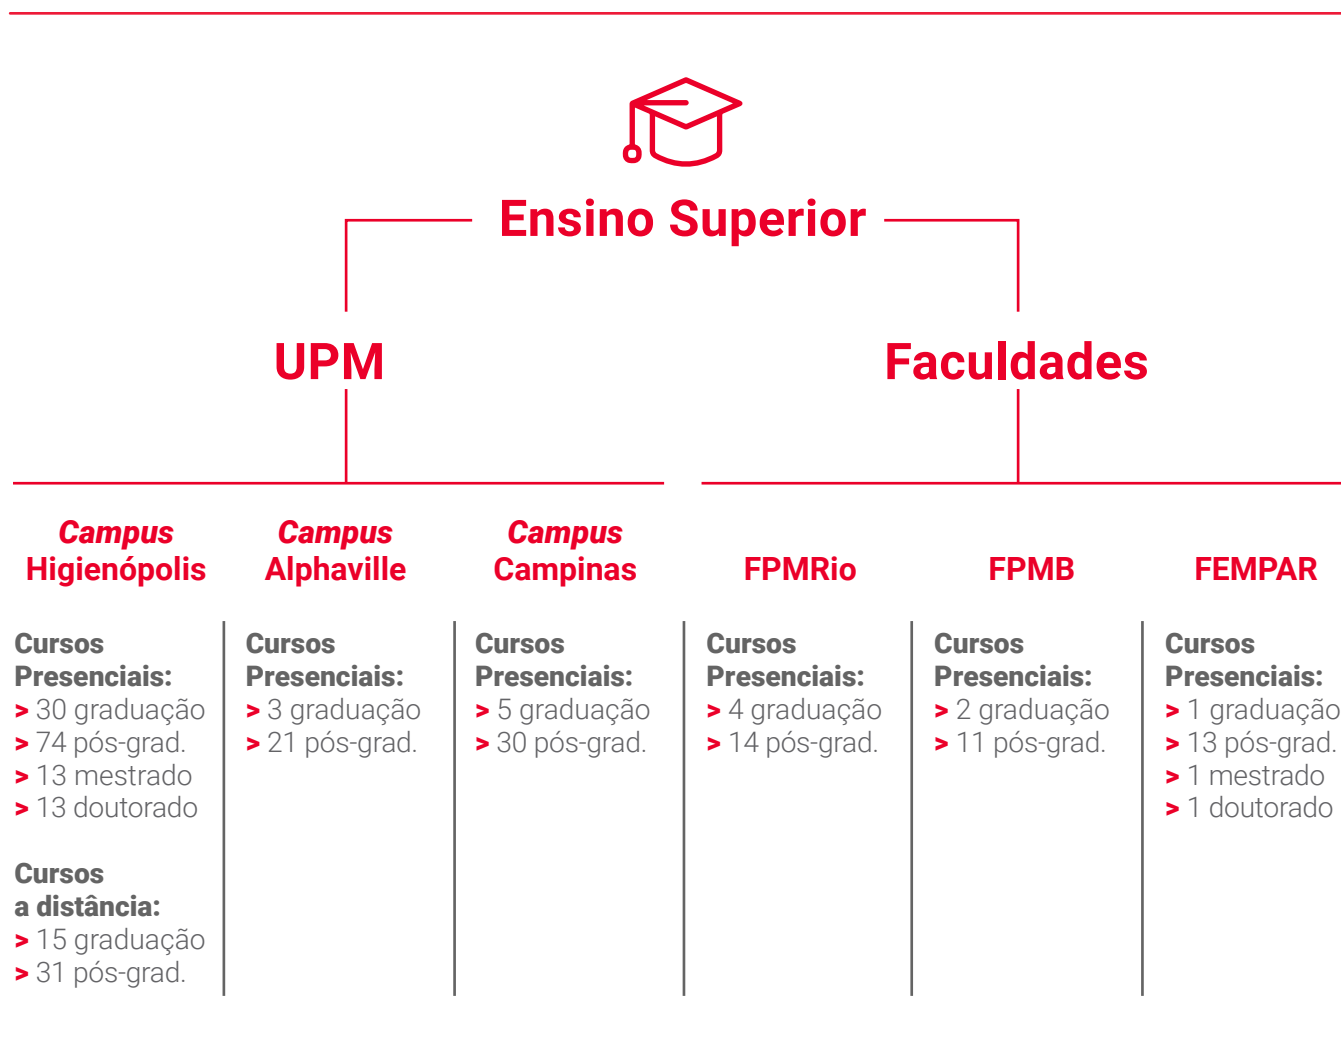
Ensino Superior

UPM

Faculdades

*Campus* Higienópolis

Cursos Presenciais:
> 30 graduação
> 74 pós-grad.
> 13 mestrado
> 13 doutorado

Cursos a distância:
> 15 graduação
> 31 pós-grad.

*Campus* Alphaville

Cursos Presenciais:
> 3 graduação
> 21 pós-grad.

*Campus* Campinas

Cursos Presenciais:
> 5 graduação
> 30 pós-grad.

FPMRio

Cursos Presenciais:
> 4 graduação
> 14 pós-grad.

FPMB

Cursos Presenciais:
> 2 graduação
> 11 pós-grad.

FEMPAR

Cursos Presenciais:
> 1 graduação
> 13 pós-grad.
> 1 mestrado
> 1 doutorado